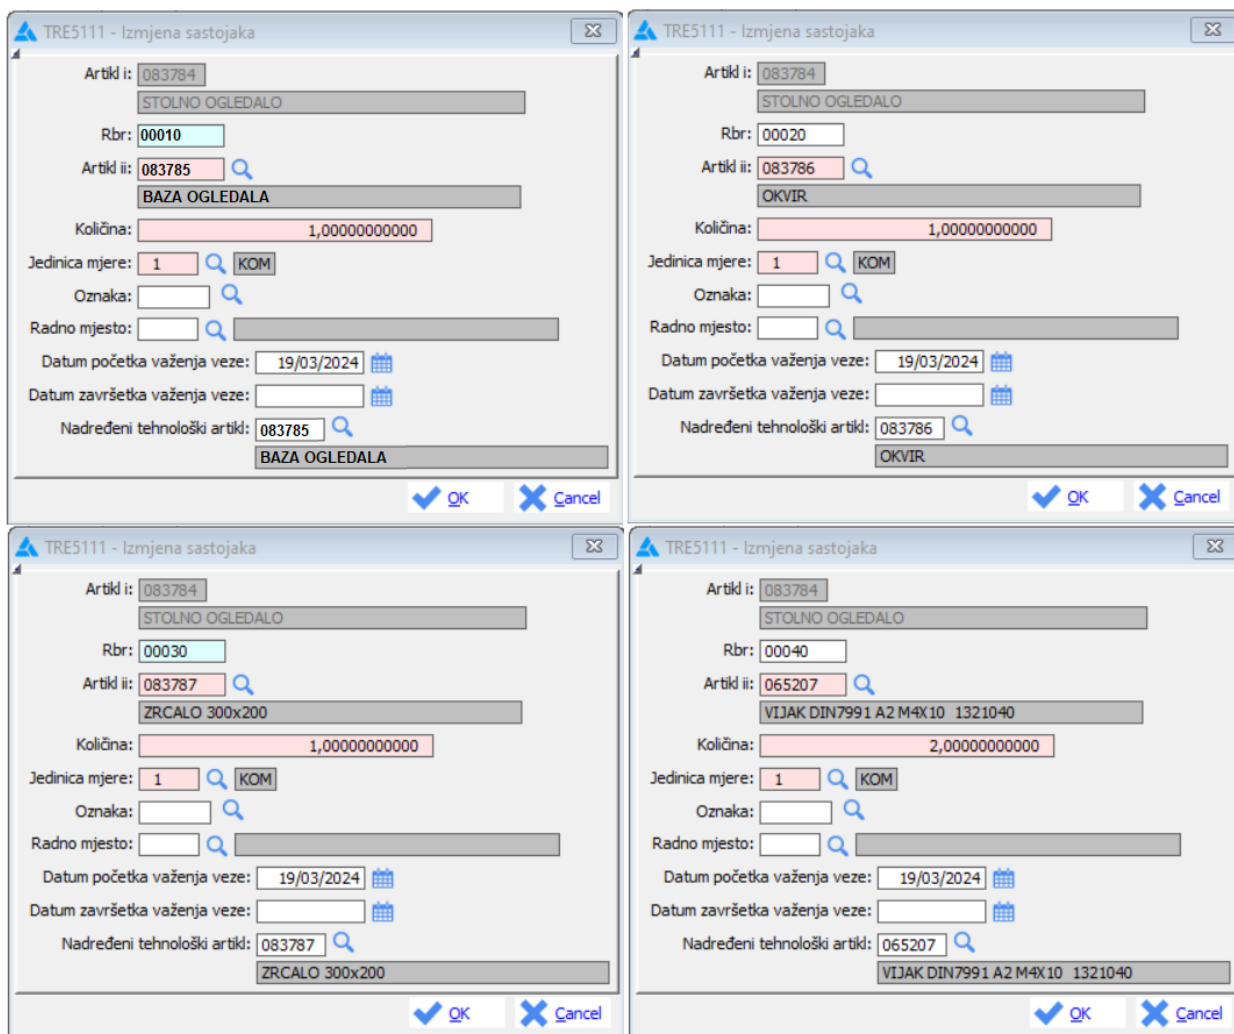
TRE5111 - Izmjena sastojaka

Artikl i: 083784
STOLNO OGLEDALO
Rbr: 00010
Artikl ii: 083785
BAZA OGLEDALA
Količina: 1,00000000000
Jedinica mjere: 1 KOM
Oznaka:
Radno mjesto:
Datum početka važenja veze: 19/03/2024
Datum završetka važenja veze:
Nadređeni tehnološki artikl: 083785
BAZA OGLEDALA
OK Cancel

TRE5111 - Izmjena sastojaka

Artikl i: 083784
STOLNO OGLEDALO
Rbr: 00020
Artikl ii: 083786
OKVIR
Količina: 1,00000000000
Jedinica mjere: 1 KOM
Oznaka:
Radno mjesto:
Datum početka važenja veze: 19/03/2024
Datum završetka važenja veze:
Nadređeni tehnološki artikl: 083786
OKVIR
OK Cancel

TRE5111 - Izmjena sastojaka

Artikl i: 083784
STOLNO OGLEDALO
Rbr: 00030
Artikl ii: 083787
ZRCALO 300x200
Količina: 1,00000000000
Jedinica mjere: 1 KOM
Oznaka:
Radno mjesto:
Datum početka važenja veze: 19/03/2024
Datum završetka važenja veze:
Nadređeni tehnološki artikl: 083787
ZRCALO 300x200
OK Cancel

TRE5111 - Izmjena sastojaka

Artikl i: 083784
STOLNO OGLEDALO
Rbr: 00040
Artikl ii: 065207
VIJAK DIN7991 A2 M4X10 1321040
Količina: 2,00000000000
Jedinica mjere: 1 KOM
Oznaka:
Radno mjesto:
Datum početka važenja veze: 19/03/2024
Datum završetka važenja veze:
Nadređeni tehnološki artikl: 065207
VIJAK DIN7991 A2 M4X10 1321040
OK Cancel